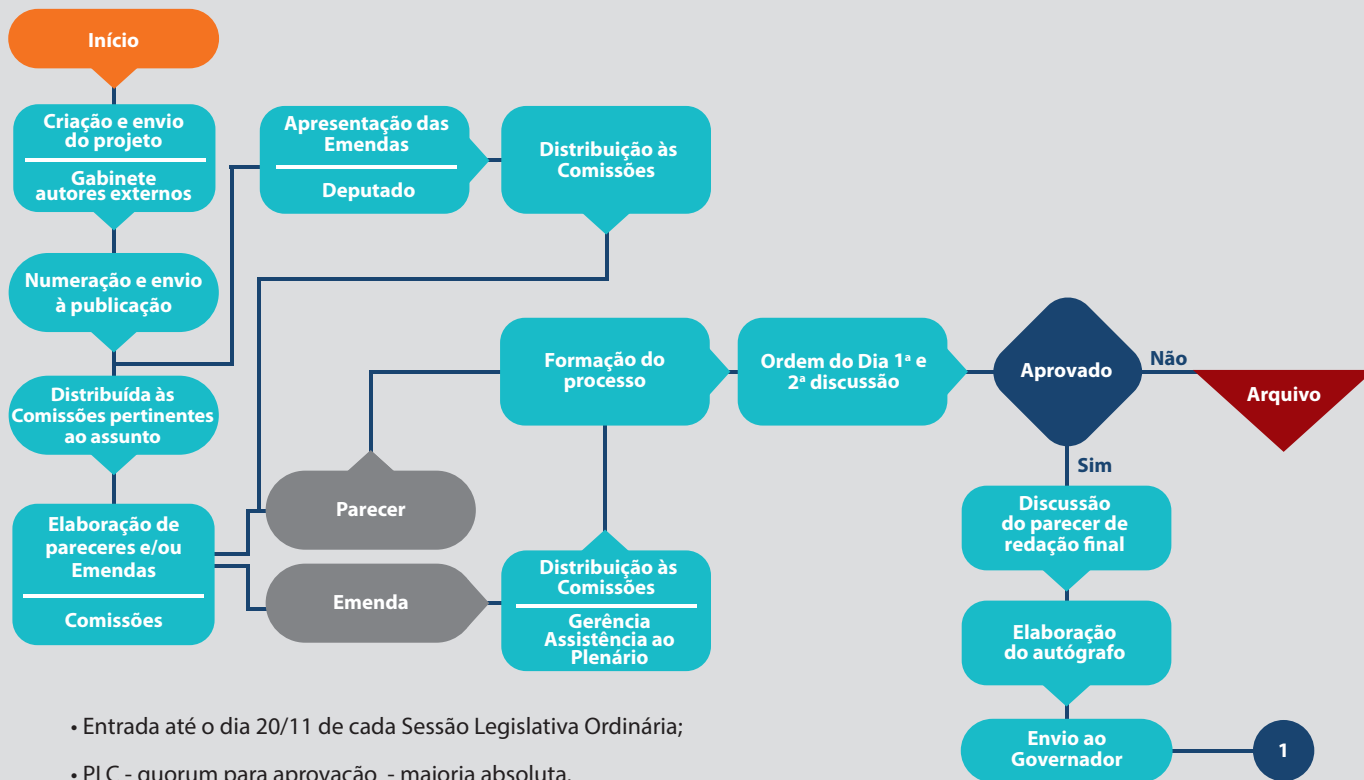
Início

Criação e envio do projeto

Gabinete autores externos

Numeração e envio à publicação

Distribuída às Comissões pertinentes ao assunto

Elaboração de pareceres e/ou Emendas

Comissões

Apresentação das Emendas

Deputado

Distribuição às Comissões

Parecer

Emenda

Formação do processo

Distribuição às Comissões

Gerência Assistência ao Plenário

Ordem do Dia 1ª e 2ª discussão

Aprovado

Não

Arquivo

Sim

Discussão do parecer de redação final

Elaboração do autógrafo

Envio ao Governador

1

• Entrada até o dia 20/11 de cada Sessão Legislativa Ordinária;

• PLC - quorum para aprovação - maioria absoluta.